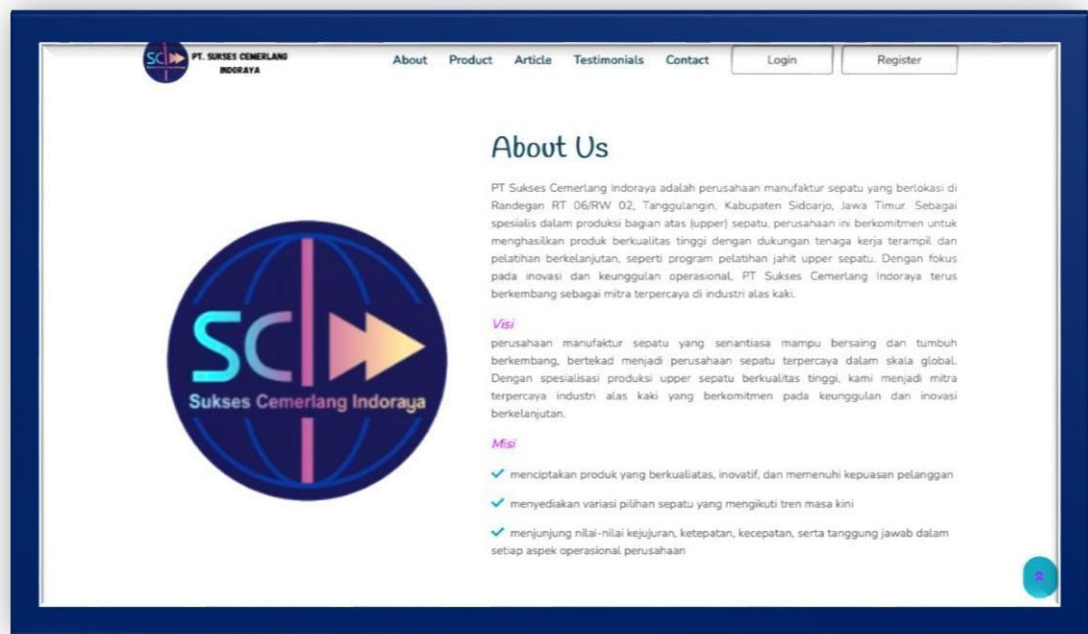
SC PT. SUKSES CEMERLANG INDORAYA

About Product Article Testimonials Contact Login Register

SC Sukses Cemerlang Indoraya

About Us

PT Sukses Cemerlang Indoraya adalah perusahaan manufaktur sepatu yang berlokasi di Randegan RT 06/RW 02, Tanggulangin, Kabupaten Sidoarjo, Jawa Timur. Sebagai spesialis dalam produksi bagian atas (upper) sepatu, perusahaan ini berkomitmen untuk menghasilkan produk berkualitas tinggi dengan dukungan tenaga kerja terampil dan pelatihan berkelanjutan, seperti program pelatihan jahit upper sepatu. Dengan fokus pada inovasi dan keunggulan operasional, PT Sukses Cemerlang Indoraya terus berkembang sebagai mitra terpercaya di industri alas kaki.

Visi

perusahaan manufaktur sepatu yang senantiasa mampu bersaing dan tumbuh berkembang, bertekad menjadi perusahaan sepatu terpercaya dalam skala global. Dengan spesialisasi produksi upper sepatu berkualitas tinggi, kami menjadi mitra terpercaya industri alas kaki yang berkomitmen pada keunggulan dan inovasi berkelanjutan.

Misi

menciptakan produk yang berkualiatas, inovatif, dan memenuhi kepuasan pelanggan

menyediakan variasi pilihan sepatu yang mengikuti tren masa kini

menjunjung nilai-nilai kejujuran, ketepatan, kecepatan, serta tanggung jawab dalam setiap aspek operasional perusahaan